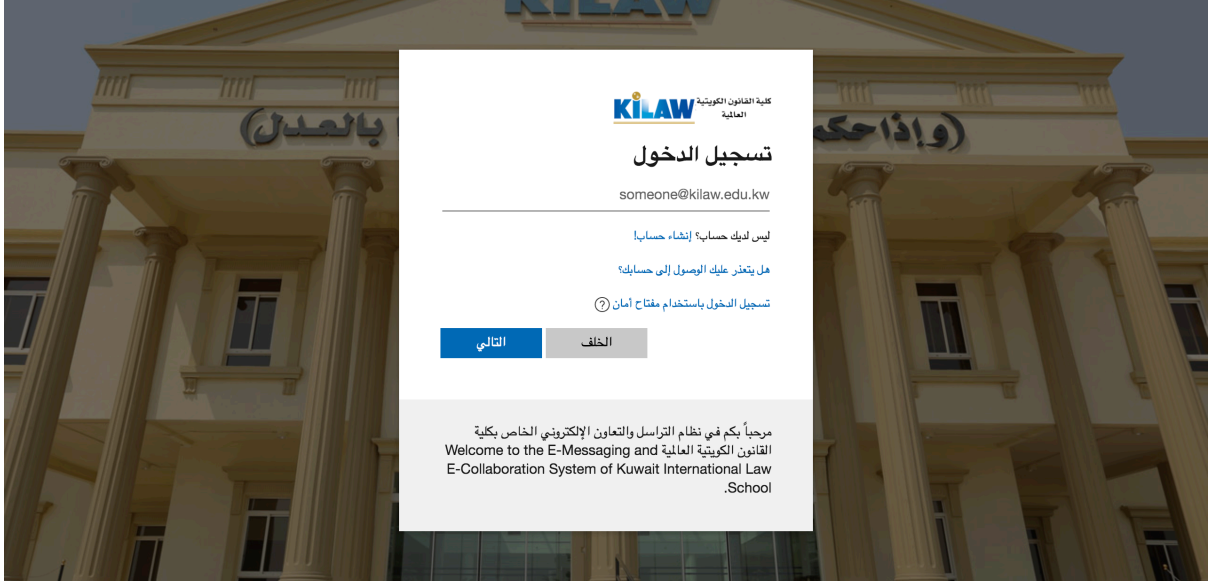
KILAW

(وإذا حكم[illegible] بالعدل)

كلية القانون الكويتية العالمية KILAW

تسجيل الدخول

someone@kilaw.edu.kw

ليس لديك حساب؟ إنشاء حساب!

هل يتعذر عليك الوصول إلى حسابك؟

تسجيل الدخول باستخدام مفتاح أمان ?

الخلف

التالي

مرحباً بكم في نظام التراسل والتعاون الإلكتروني الخاص بكلية القانون الكويتية العالمية Welcome to the E-Messaging and E-Collaboration System of Kuwait International Law School.